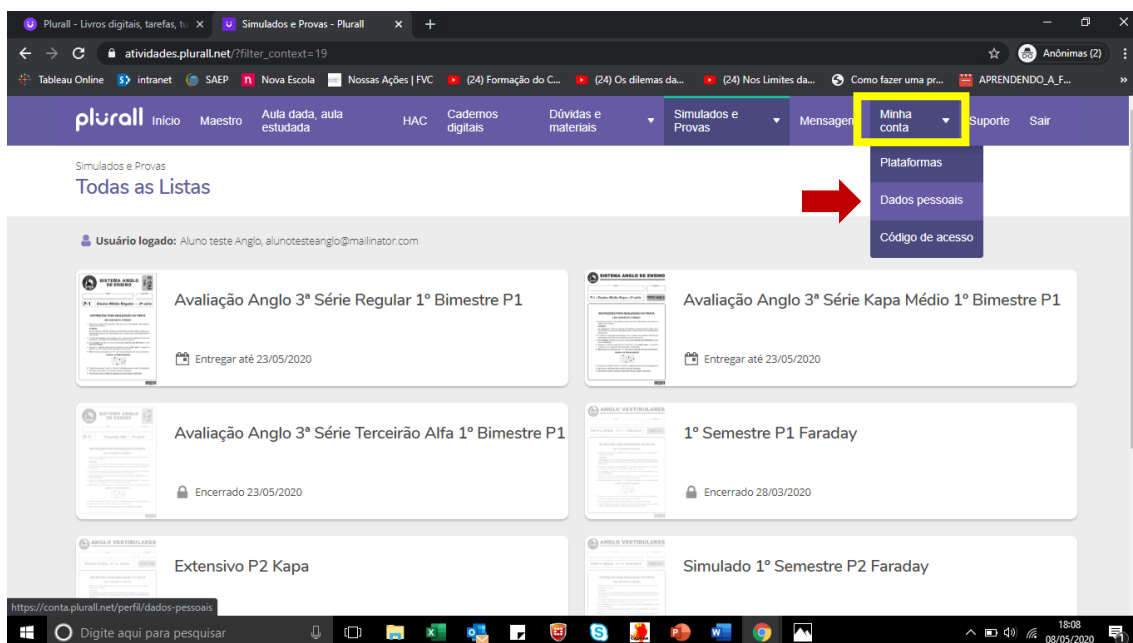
Plurall - Livros digitais, tarefas, tu ×
Simulados e Provas - Plurall ×
+

atividades.plurall.net/?filter_context=19
Anônimas (2)

Tableau Online | intranet | SAEP | Nova Escola | Nossas Ações | FVC | (24) Formação do C... | (24) Os dilemas da... | (24) Nos Limites da... | Como fazer uma pr... | APRENDENDO_A_F...

plurall Início Maestro Aula dada, aula estudada HAC Cadernos digitais Dúvidas e materiais Simulados e Provas Mensagens Minha conta Suporte Sair

Plataformas
Dados pessoais
Código de acesso

Simulados e Provas
Todas as Listas

Usuário logado: Aluno teste Anglo, alunotesteanglo@mailinator.com

SISTEMA ANGLO DE ENSINO
Avaliação Anglo 3ª Série Regular 1º Bimestre P1
Entregar até 23/05/2020

SISTEMA ANGLO DE ENSINO
Avaliação Anglo 3ª Série Kapa Médio 1º Bimestre P1
Entregar até 23/05/2020

SISTEMA ANGLO DE ENSINO
Avaliação Anglo 3ª Série Terceirão Alfa 1º Bimestre P1
Encerrado 23/05/2020

ANGLO VESTIBULARES
1º Semestre P1 Faraday
Encerrado 28/03/2020

ANGLO VESTIBULARES
Extensivo P2 Kapa

ANGLO VESTIBULARES
Simulado 1º Semestre P2 Faraday

https://conta.plurall.net/perfil/dados-pessoais

Digite aqui para pesquisar
18:08
08/05/2020